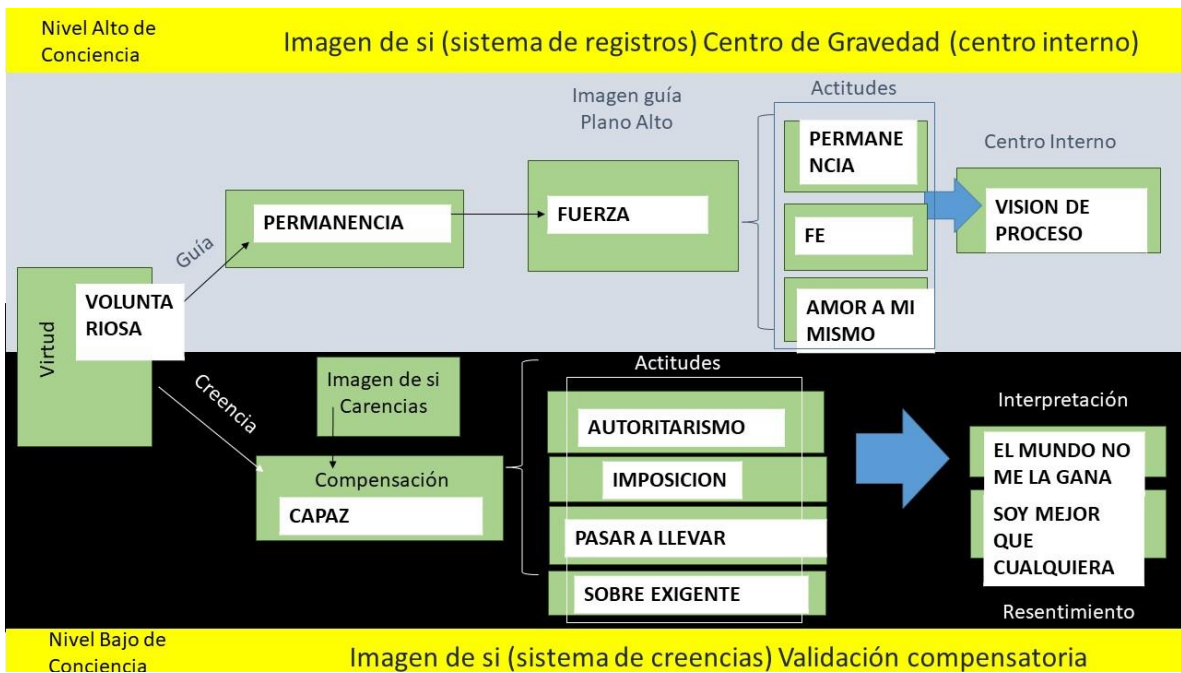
Nivel Alto de Conciencia

Imagen de si (sistema de registros) Centro de Gravedad (centro interno)

Imagen guía
Plano Alto

Actitudes

PERMANE NCIA

Centro Interno

PERMANENCIA

FUERZA

VISION DE PROCESO

FE

Guía

AMOR A MI MISMO

VOLUNTA RIOSA

Virtud

Actitudes

Imagen de si
Carencias

Creencia

AUTORITARISMO

Interpretación

EL MUNDO NO ME LA GANA

IMPOSICION

Compensación

CAPAZ

SOY MEJOR QUE CUALQUIERA

PASAR A LLEVAR

SOBRE EXIGENTE

Resentimiento

Nivel Bajo de Conciencia

Imagen de si (sistema de creencias) Validación compensatoria